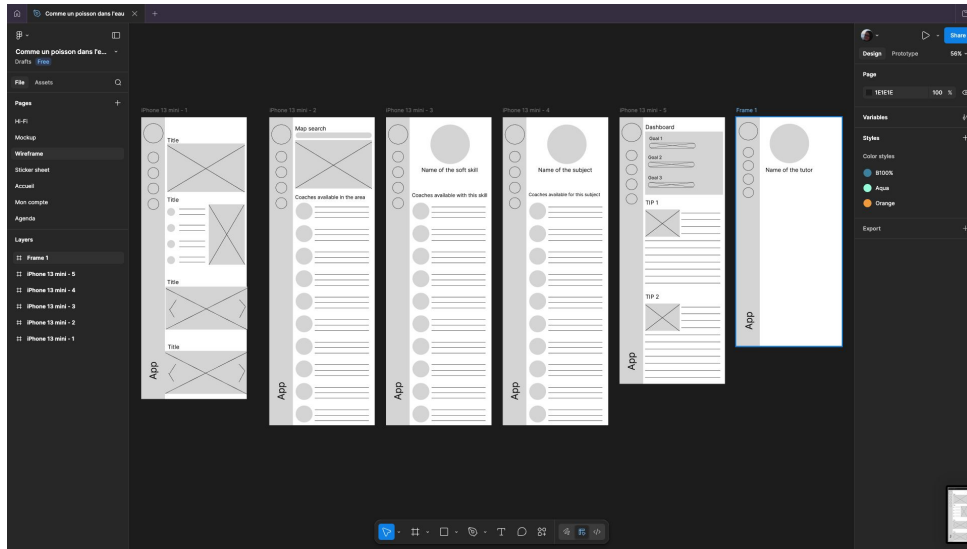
Comme un poisson dans l'eau

Comme un poisson dans l'e...
Drafts Free

File Assets

Pages
Hi-Fi
Mockup
Wireframe
Sticker sheet
Accueil
Mon compte
Agenda

Layers
Frame 1
iPhone 13 mini - 5
iPhone 13 mini - 4
iPhone 13 mini - 3
iPhone 13 mini - 2
iPhone 13 mini - 1

iPhone 13 mini - 1
Title
Title
Title
Title
App

iPhone 13 mini - 2
Map search
Coaches available in the area
App

iPhone 13 mini - 3
Name of the soft skill
Coaches available with this skill
App

iPhone 13 mini - 4
Name of the subject
Coaches available for this subject
App

iPhone 13 mini - 5
Dashboard
Goal 1
Goal 2
Goal 3
TIP 1
TIP 2
App

Frame 1
Name of the tutor
App

Share
Design Prototype 56%
Page
1E1E1E 100 %
Variables
Styles
Color styles
B100%
Aqua
Orange
Export